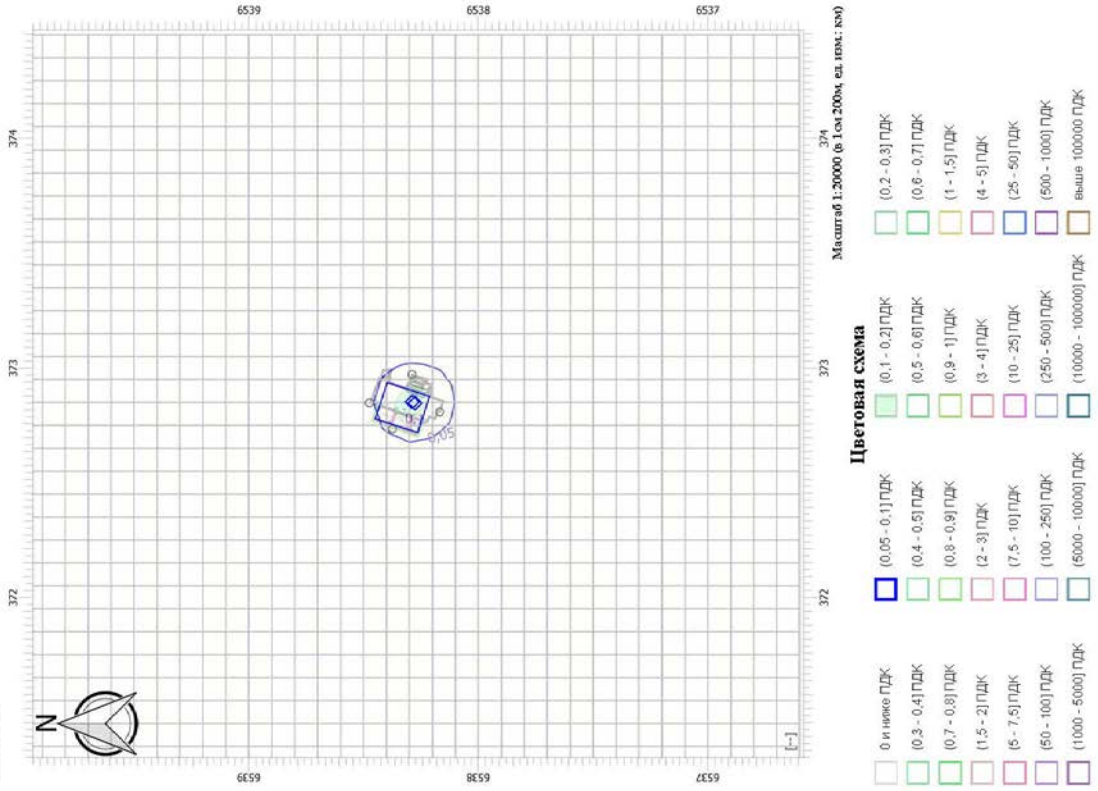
6539
6538
6537
374
373
372
374
373
372
6539
6538
6537
0,05
N
[--]
Масштаб 1:20000 (в 1 см 200м, ед. изм.: км)
Цветовая схема
0 и ниже ПДК
(0,05 - 0,1] ПДК
(0,1 - 0,2] ПДК
(0,2 - 0,3] ПДК
(0,3 - 0,4] ПДК
(0,4 - 0,5] ПДК
(0,5 - 0,6] ПДК
(0,6 - 0,7] ПДК
(0,7 - 0,8] ПДК
(0,8 - 0,9] ПДК
(0,9 - 1] ПДК
(1 - 1,5] ПДК
(1,5 - 2] ПДК
(2 - 3] ПДК
(3 - 4] ПДК
(4 - 5] ПДК
(5 - 7,5] ПДК
(7,5 - 10] ПДК
(10 - 25] ПДК
(25 - 50] ПДК
(50 - 100] ПДК
(100 - 250] ПДК
(250 - 500] ПДК
(500 - 1000] ПДК
(1000 - 5000] ПДК
(5000 - 10000] ПДК
(10000 - 100000] ПДК
выше 100000 ПДК